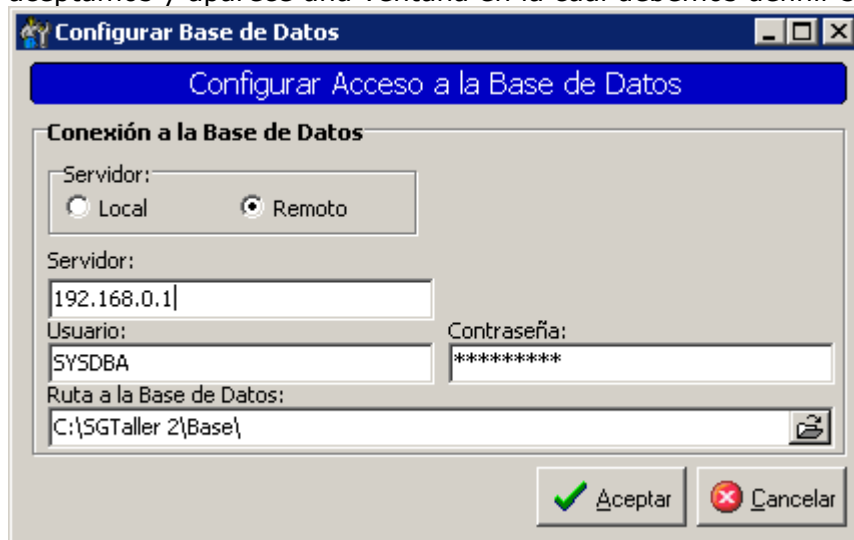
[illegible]

Configurar Base de Datos

Configurar Acceso a la Base de Datos

Conexión a la Base de Datos

Servidor:

Local

Remoto

Servidor:

192.168.0.1

Usuario:

SYSDBA

Contraseña:

*********

Ruta a la Base de Datos:

C:\SGTaller 2\Base\

Aceptar

Cancelar